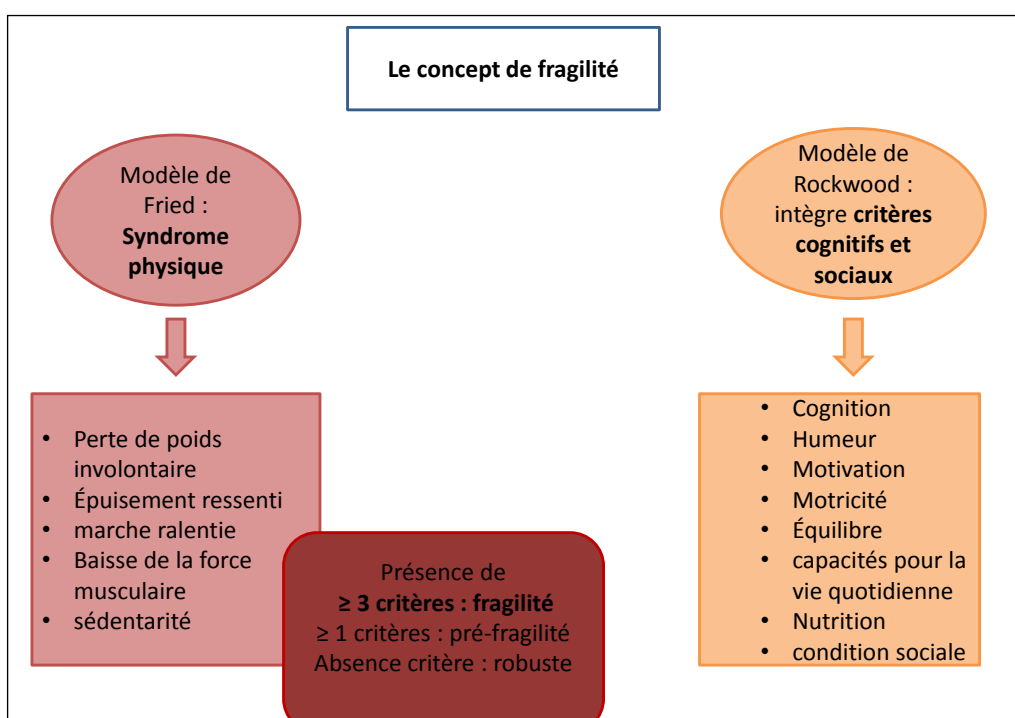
Le concept de fragilité

Modèle de Fried : **Syndrome physique**

- Perte de poids involontaire
- Épuisement ressenti
- marche ralentie
- Baisse de la force musculaire
- sédentarité

Présence de
**≥ 3 critères : fragilité**
≥ 1 critères : pré-fragilité
Absence critère : robuste

Modèle de Rockwood : intègre **critères cognitifs et sociaux**

- Cognition
- Humeur
- Motivation
- Motricité
- Équilibre
- capacités pour la vie quotidienne
- Nutrition
- condition sociale